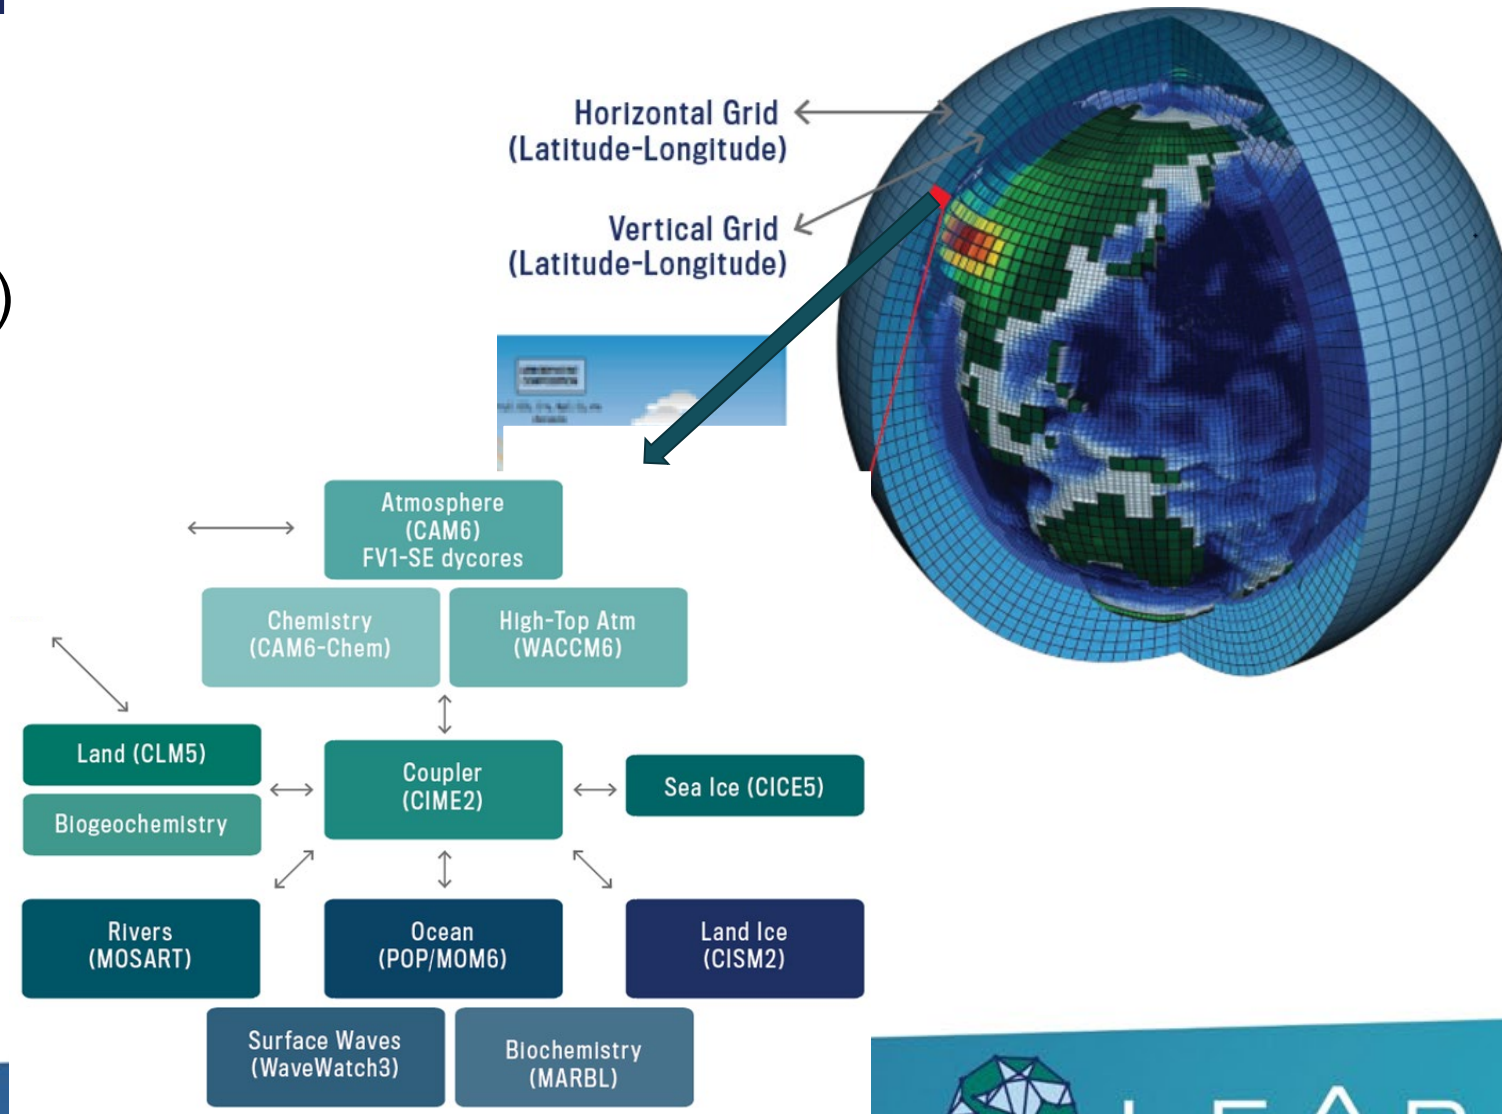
Horizontal Grid
(Latitude-Longitude)

Vertical Grid
(Latitude-Longitude)

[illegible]

Atmosphere
(CAM6)
FV1-SE dycores

Chemistry
(CAM6-Chem)

High-Top Atm
(WACCM6)

Land (CLM5)

Biogeochemistry

Coupler
(CIME2)

Sea Ice (CICE5)

Rivers
(MOSART)

Ocean
(POP/MOM6)

Land Ice
(CISM2)

Surface Waves
(WaveWatch3)

Biochemistry
(MARBL)

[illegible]